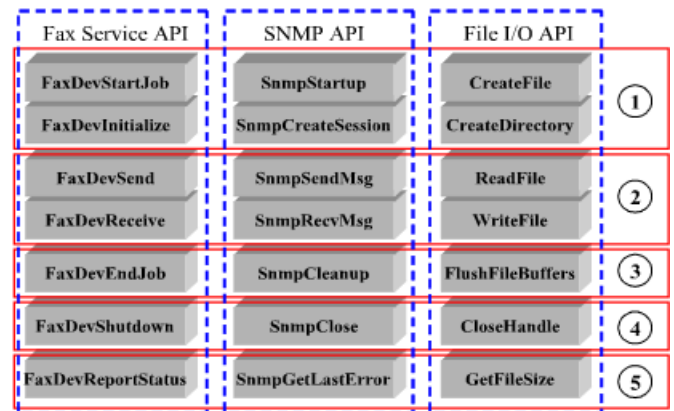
| Fax Service API | SNMP API | File I/O API | |
|---|---|---|---|
| FaxDevStartJob<br>FaxDevInitialize | SnmpStartup<br>SnmpCreateSession | CreateFile<br>CreateDirectory | 1 |
| FaxDevSend<br>FaxDevReceive | SnmpSendMsg<br>SnmpRecvMsg | ReadFile<br>WriteFile | 2 |
| FaxDevEndJob | SnmpCleanup | FlushFileBuffers | 3 |
| FaxDevShutdown | SnmpClose | CloseHandle | 4 |
| FaxDevReportStatus | SnmpGetLastError | GetFileSize | 5 |